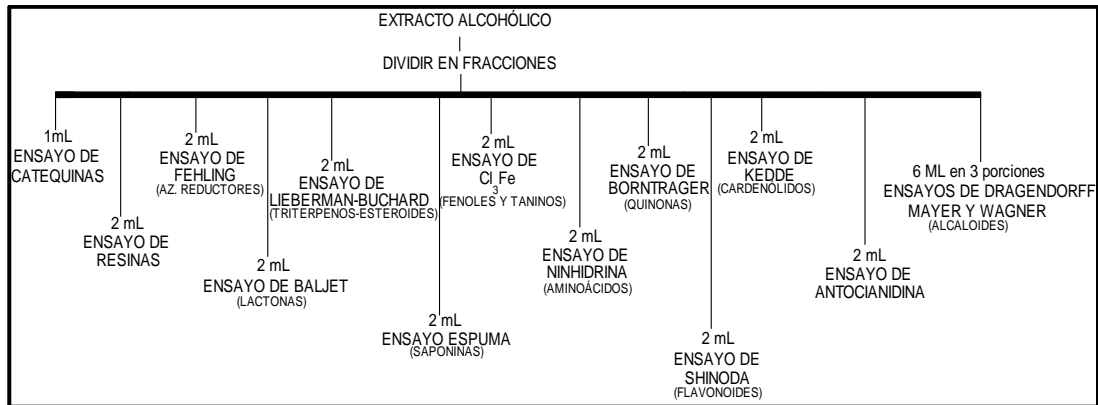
EXTRACTO ALCOHÓLICO

DIVIDIR EN FRACCIONES

1mL
ENSAYO DE
CATEQUINAS

2 mL
ENSAYO DE
RESINAS

2 mL
ENSAYO DE
FEHLING
(AZ. REDUCTORES)

2 mL
ENSAYO DE BALJET
(LACTONAS)

2 mL
ENSAYO DE
LIEBERMAN-BUCHARD
(TRITERPENOS-ESTEROIDES)

2 mL
ENSAYO ESPUMA
(SAPONINAS)

2 mL
ENSAYO DE
$Cl_3Fe$
(FENOLES Y TANINOS)

2 mL
ENSAYO DE
NINHIDRINA
(AMINOÁCIDOS)

2 mL
ENSAYO DE
BORNTRAGER
(QUINONAS)

2 mL
ENSAYO DE
SHINODA
(FLAVONOIDES)

2 mL
ENSAYO DE
KEDDE
(CARDENOLIDOS)

2 mL
ENSAYO DE
ANTOCIANIDINA

6 ML en 3 porciones
ENSAYOS DE DRAGENDORFF
MAYER Y WAGNER
(ALCALOIDES)